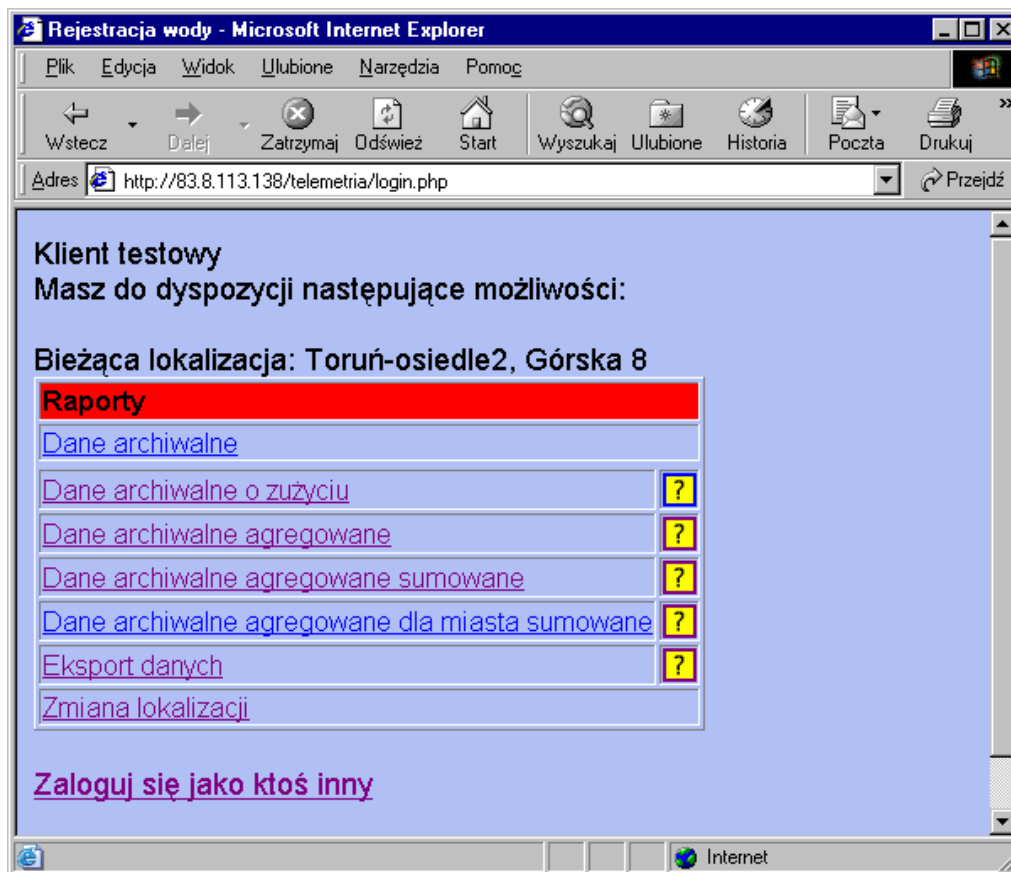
Rejestracja wody - Microsoft Internet Explorer

Plik Edycja Widok Ulubione Narzędzia Pomoc

Wstecz Dalej Zatrzymaj Odśwież Start Wyszukaj Ulubione Historia Poczta Drukuj

Adres http://83.8.113.138/telemetria/login.php Przejdź

Klient testowy
Masz do dyspozycji następujące możliwości:

Bieżąca lokalizacja: Toruń-osiedle2, Górska 8

| Raporty | |
|---|---|
| Dane archiwalne | |
| Dane archiwalne o zużyciu | ? |
| Dane archiwalne agregowane | ? |
| Dane archiwalne agregowane sumowane | ? |
| Dane archiwalne agregowane dla miasta sumowane | ? |
| Eksport danych | ? |
| Zmiana lokalizacji | |

Zaloguj się jako ktoś inny

Internet